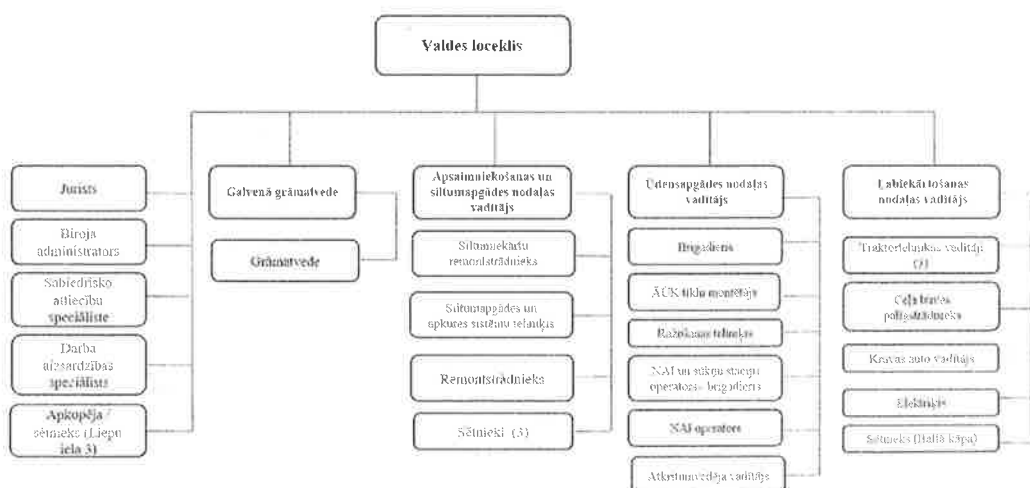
Valdes loceklis

Jurists

Biroja administrators

Sabiedrisko attiecību speciāliste

Darba aizsardzības speciālists

Apkopēja / sētnieks (Liepu iela 3)

Galvenā grāmatvede

Grāmatvede

Apsaimniekošanas un siltumapgādes nodaļas vadītājs

Siltumiekārtu remontstrādnieks

Siltumapgādes un apkures sistēmu tehniķis

Remontstrādnieks

Sētnieki (3)

Ūdensapgādes nodaļas vadītājs

Brigadieris

ŪKT tīklu montētājs

Ražošanas tehniķis

NAI un sūkņu staciju operators- brigadieris

NAI operators

Atkritumvedēja vadītājs

Labiekārtošanas nodaļas vadītājs

Traktortehnikas vadītājs (3)

Ceļa braucas palīgstrādnieks

Kravas auto vadītājs

Elektriķis

Sētnieks (Baltā kāpa)